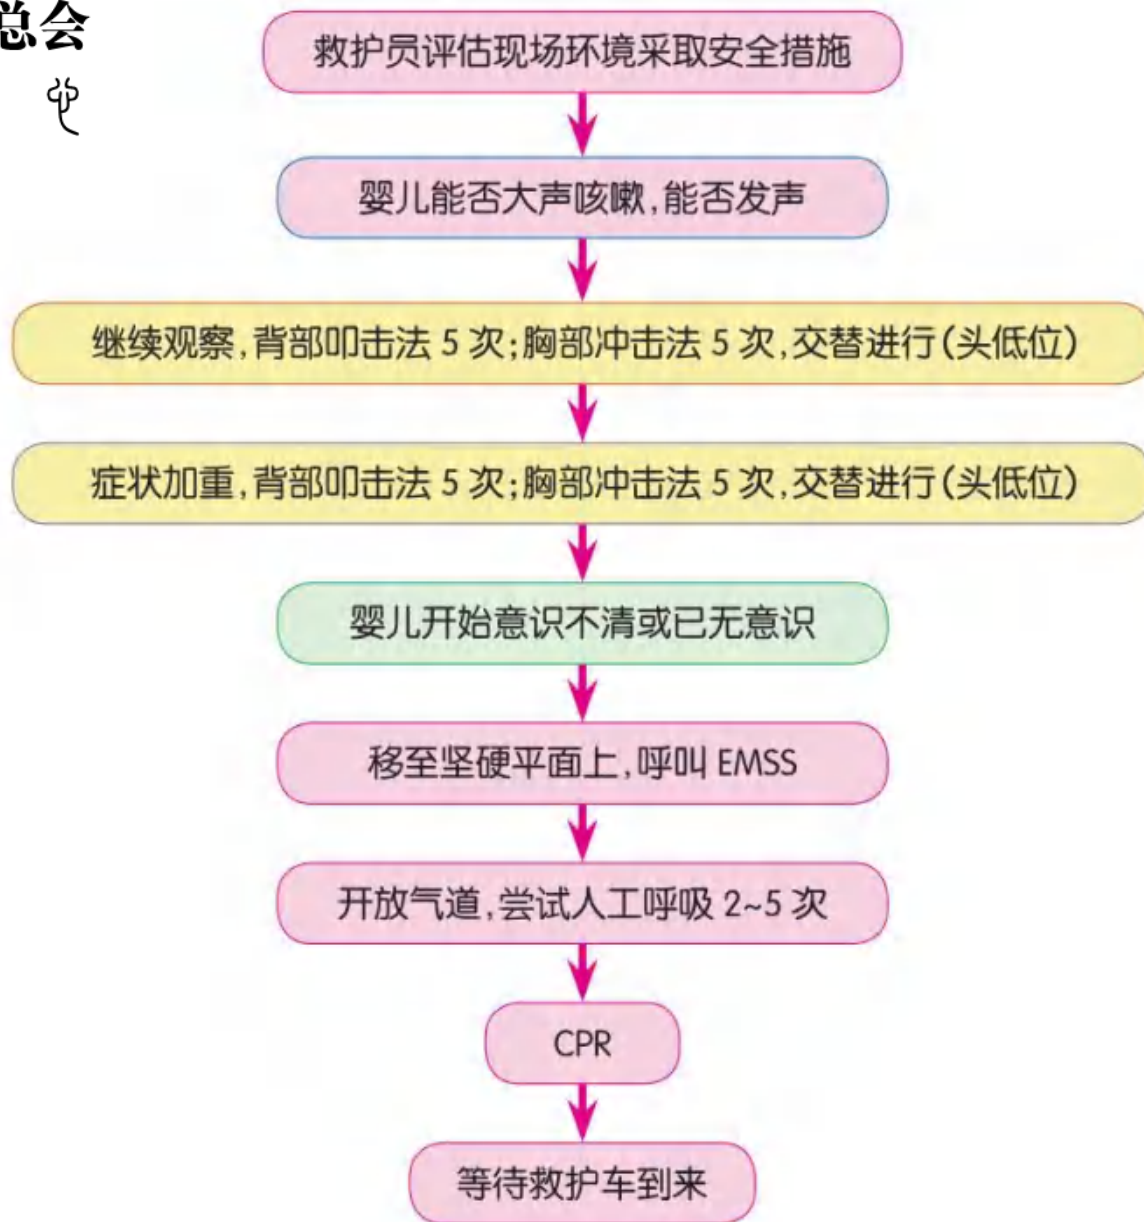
总会

救护员评估现场环境采取安全措施

婴儿能否大声咳嗽，能否发声

继续观察，背部叩击法 5 次；胸部冲击法 5 次，交替进行（头低位）

症状加重，背部叩击法 5 次；胸部冲击法 5 次，交替进行（头低位）

婴儿开始意识不清或已无意识

移至坚硬平面上，呼叫 EMSS

开放气道，尝试人工呼吸 2~5 次

CPR

等待救护车到来